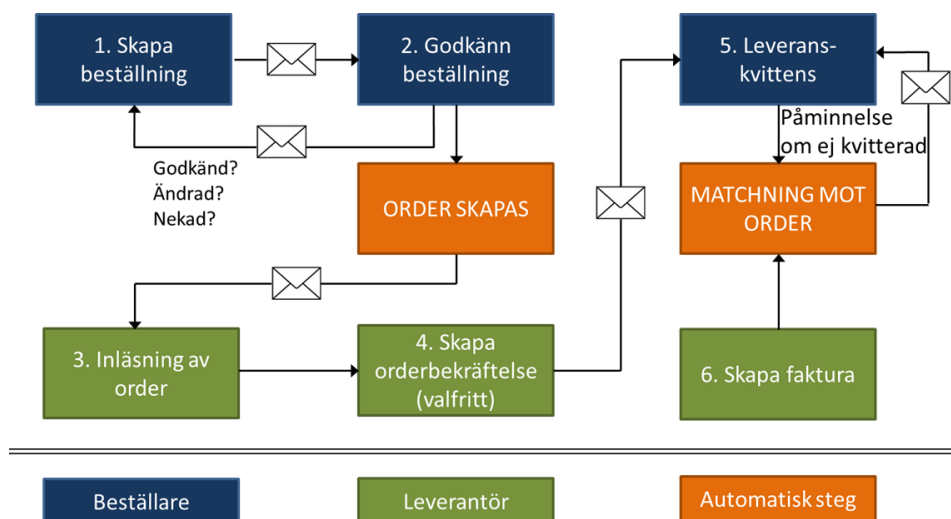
1. Skapa beställning

2. Godkänn beställning

5. Leveranskvittens

Godkänd?
Ändrad?
Nekad?

ORDER SKAPAS

Påminnelse om ej kvitterad

MATCHNING MOT ORDER

3. Inläsning av order

4. Skapa orderbekräftelse (valfritt)

6. Skapa faktura

Beställare

Leverantör

Automatisk steg